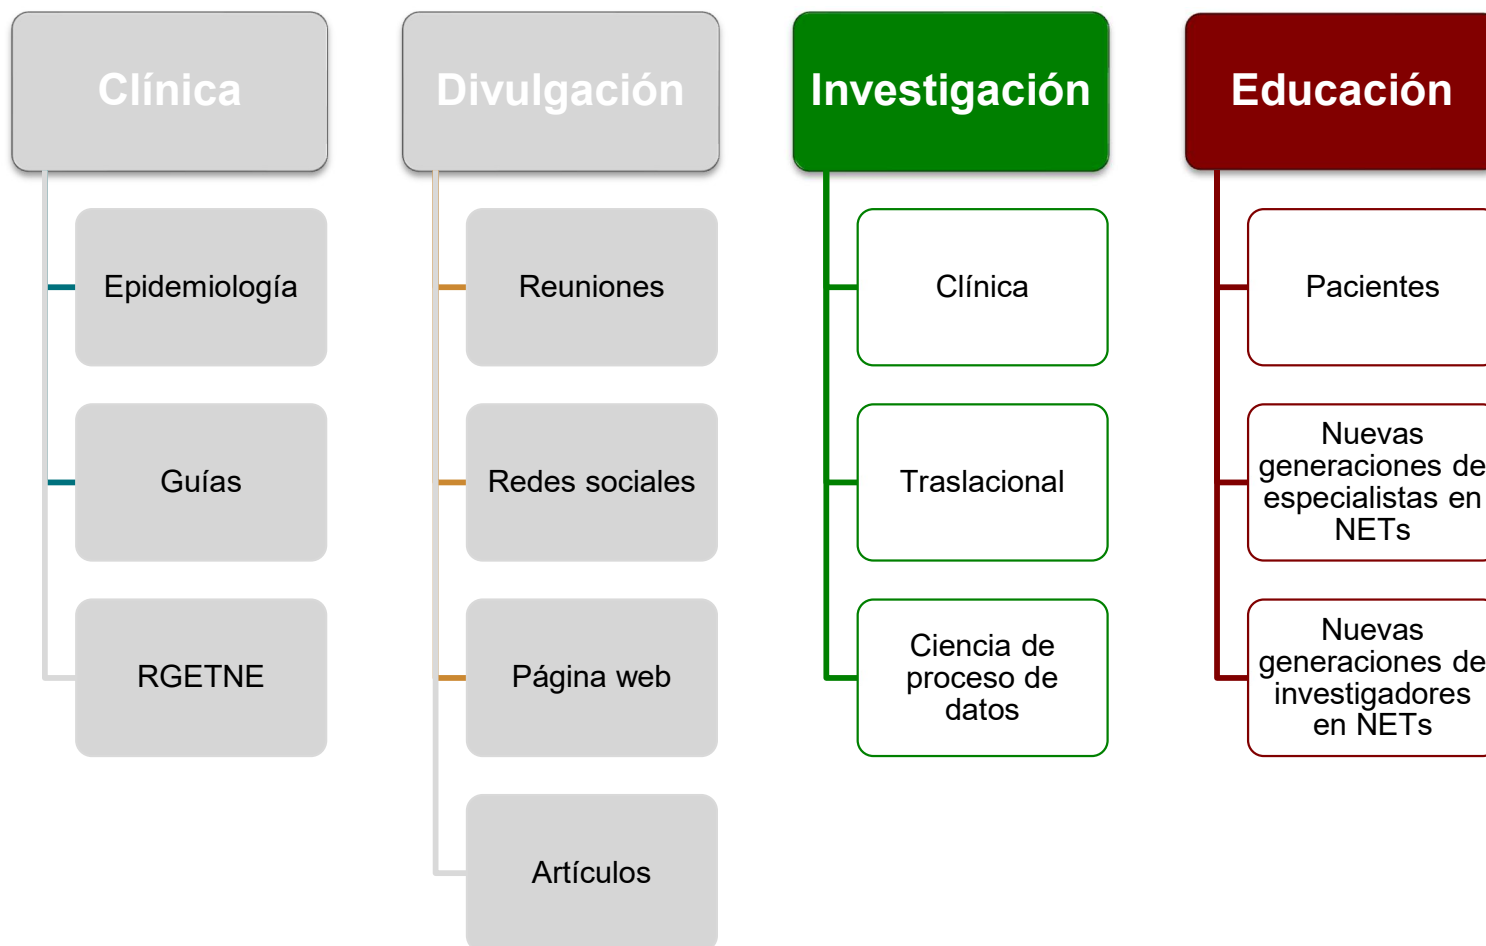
Clínica

Epidemiología

Guías

RGETNE

Divulgación

Reuniones

Redes sociales

Página web

Artículos

Investigación

Clínica

Traslacional

Ciencia de proceso de datos

Educación

Pacientes

Nuevas generaciones de especialistas en NETs

Nuevas generaciones de investigadores en NETs